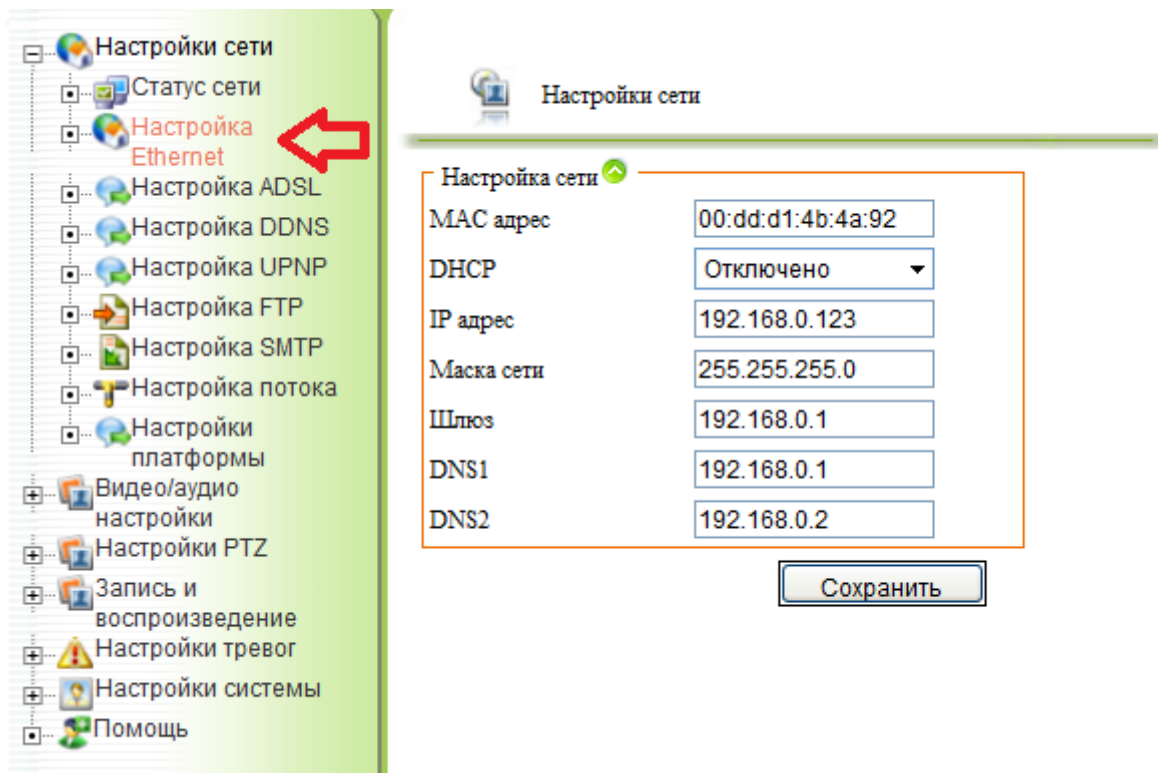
Настройки сети
Статус сети
Настройка Ethernet
Настройка ADSL
Настройка DDNS
Настройка UPNP
Настройка FTP
Настройка SMTP
Настройка потока
Настройки платформы
Видео/аудио настройки
Настройки PTZ
Запись и воспроизведение
Настройки тревог
Настройки системы
Помощь

Настройки сети

Настройка сети

| | |
|---|---|
| MAC адрес | 00:dd:d1:4b:4a:92 |
| DHCP | Отключено |
| IP адрес | 192.168.0.123 |
| Маска сети | 255.255.255.0 |
| Шлюз | 192.168.0.1 |
| DNS1 | 192.168.0.1 |
| DNS2 | 192.168.0.2 |

Сохранить